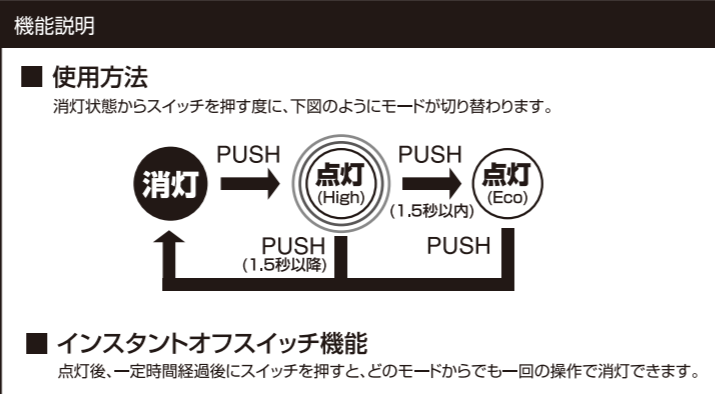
機能説明

■ 使用方法

消灯状態からスイッチを押す度に、下図のようにモードが切り替わります。

消灯

PUSH

点灯
(High)

PUSH
(1.5秒以内)

点灯
(Eco)

PUSH
(1.5秒以降)

PUSH

■ インスタントオフスイッチ機能

点灯後、一定時間経過後にスイッチを押すと、どのモードからでも一回の操作で消灯できます。